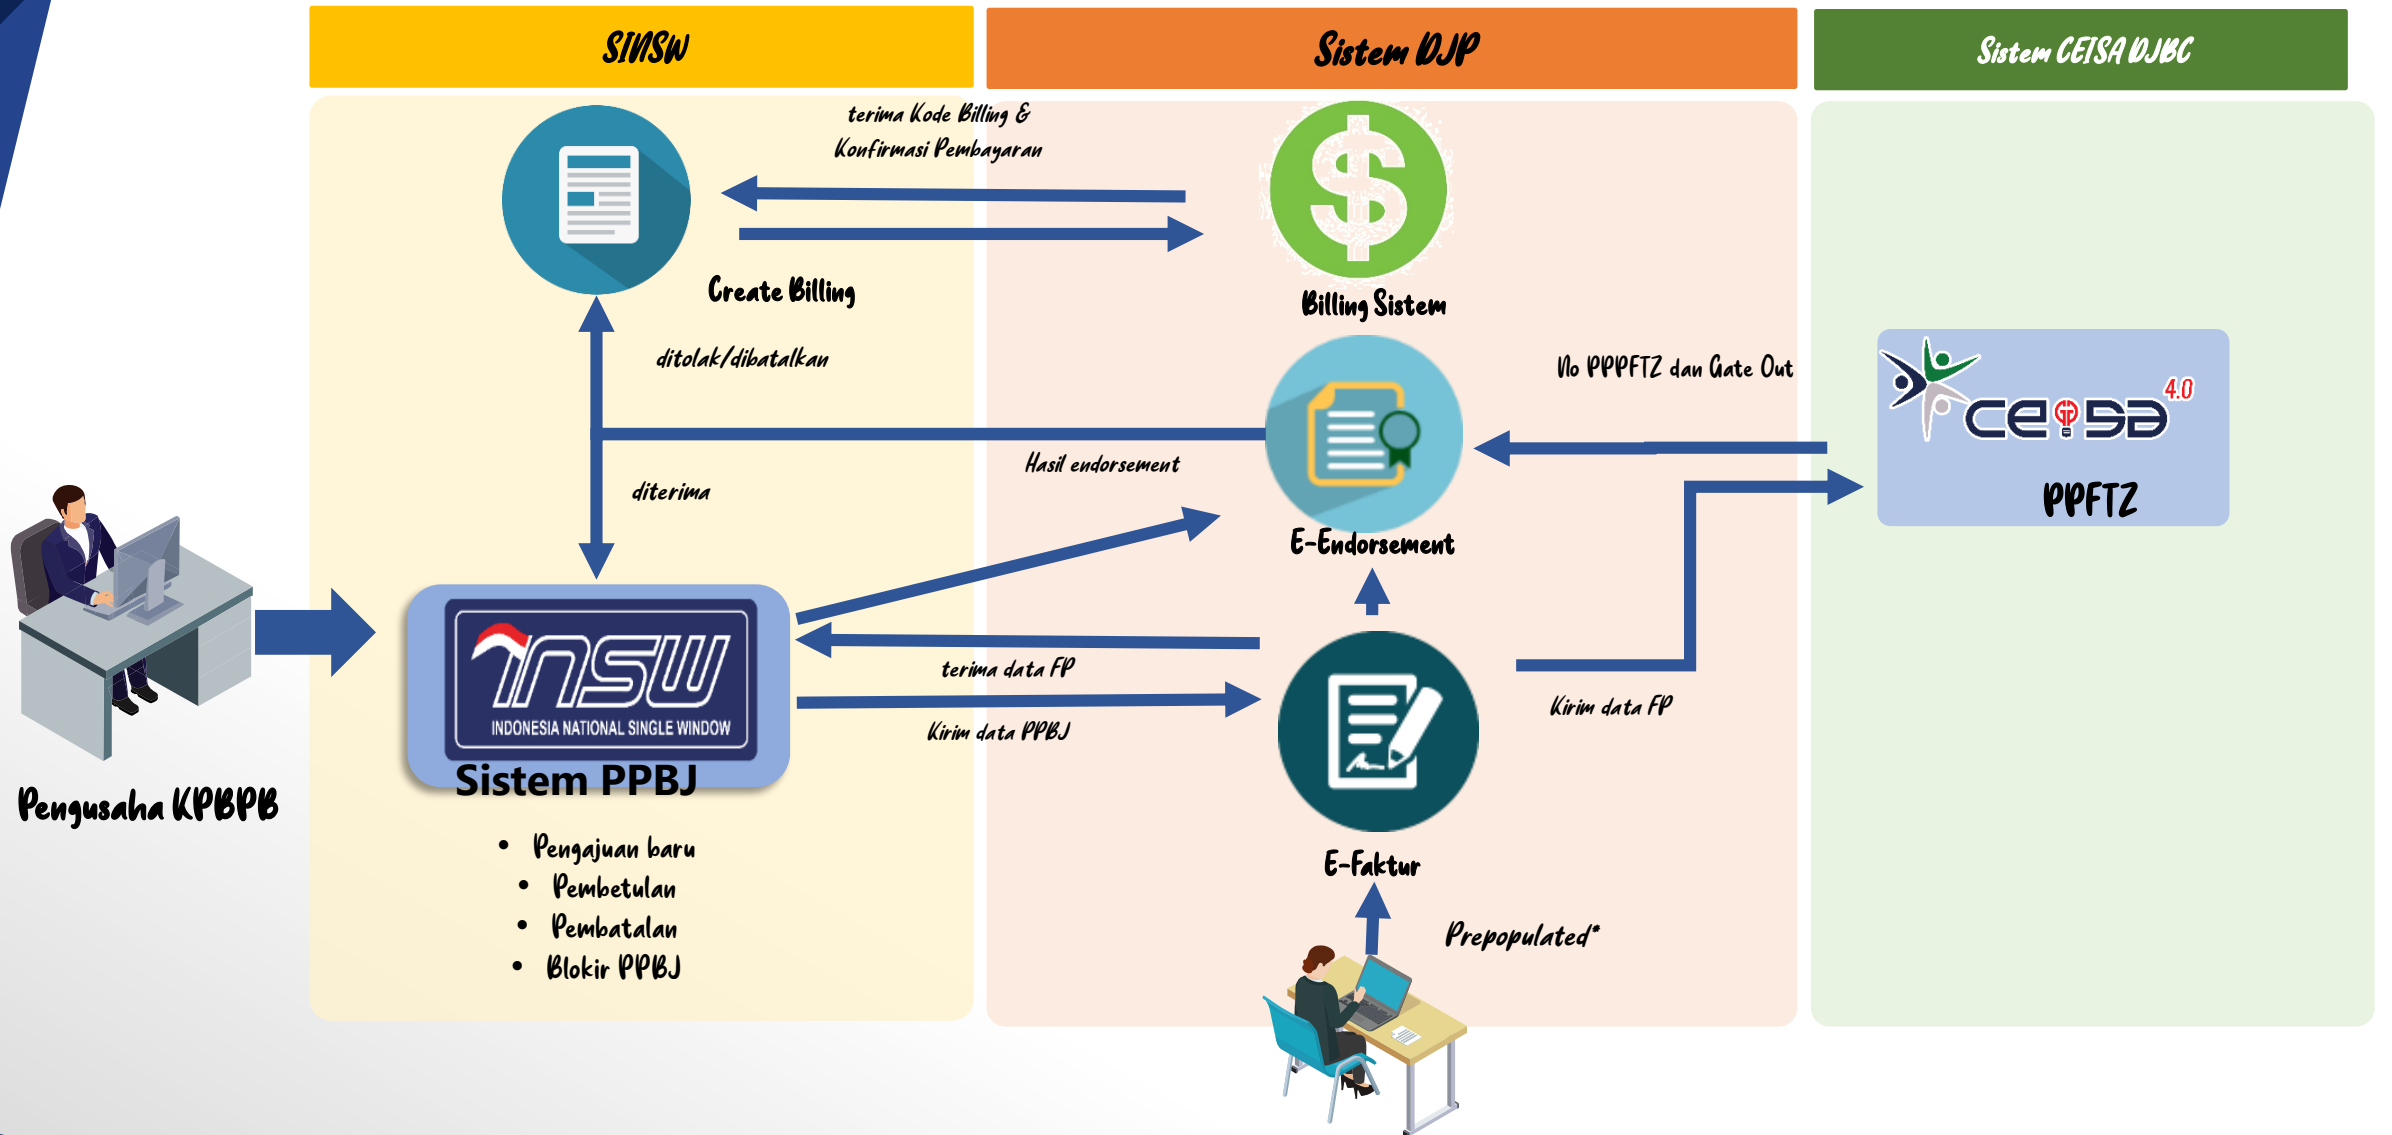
SINSW

Sistem DJP

Sistem CEISA DJBC

terima Kode Billing & Konfirmasi Pembayaran

Create Billing

Billing Sistem

ditolak/dibatalkan

No PPPFTZ dan Gate Out

Hasil endorsement

diterima

E-Endorsement

ceisa 4.0

PPFTZ

INSW

INDONESIA NATIONAL SINGLE WINDOW

Sistem PPBJ

terima data FP

Kirim data PPBJ

Kirim data FP

E-Faktur

Pengusaha KPBPB

- Pengajuan baru
- Pembetulan
- Pembatalan
- Blokir PPBJ

Prepopulated*